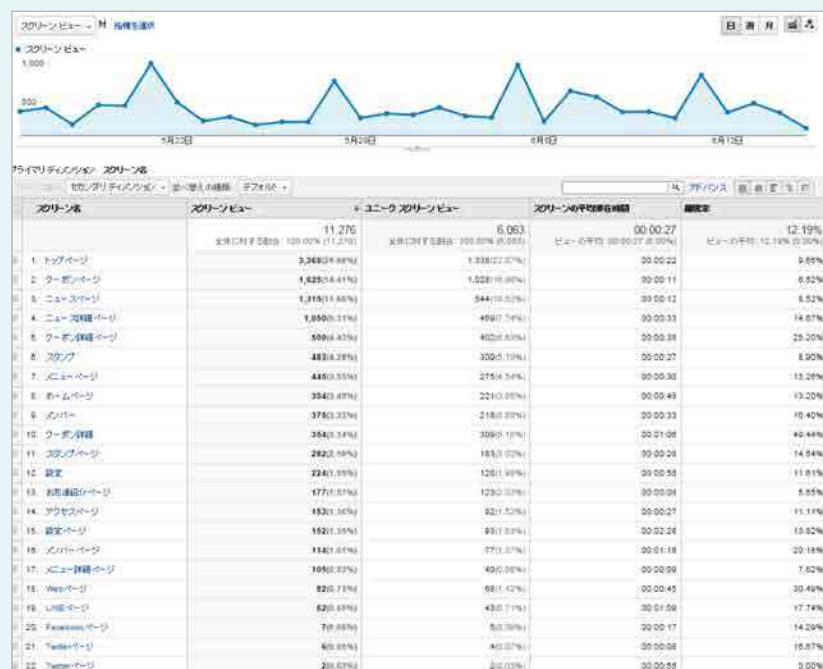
スクリーンビュー 対 指標を選択

日 週 月

● スクリーンビュー
1,000

500

5月22日 5月29日 6月5日 6月12日

プライマリ ディメンション: スクリーン名

セカンダリ ディメンション 並べ替えの種類: デフォルト

アドバンス

| スクリーン名 | スクリーンビュー | ユニーク スクリーンビュー | スクリーンの平均滞在時間 | 離脱率 |
|---|---|---|---|---|
| | 11,276 全体に対する割合: 100.00% (11,276) | 6,063 全体に対する割合: 100.00% (6,063) | 00:00:27 ビューの平均: 00:00:27 (0.00%) | 12.19% ビューの平均: 12.19% (0.00%) |
| 1. トップページ | 3,369(29.88%) | 1,338(22.07%) | 00:00:22 | 9.66% |
| 2. クーポンページ | 1,625(14.41%) | 1,028(16.96%) | 00:00:11 | 6.52% |
| 3. ニュースページ | 1,315(11.66%) | 544(8.97%) | 00:00:12 | 6.52% |
| 4. ニュース詳細ページ | 1,050(9.31%) | 469(7.74%) | 00:00:33 | 14.67% |
| 5. クーポン詳細ページ | 500(4.43%) | 402(6.63%) | 00:00:38 | 25.20% |
| 6. スタンプ | 483(4.28%) | 309(5.10%) | 00:00:27 | 8.90% |
| 7. メニューページ | 449(3.98%) | 275(4.54%) | 00:00:30 | 13.26% |
| 8. ホームページ | 394(3.49%) | 221(3.65%) | 00:00:49 | 13.20% |
| 9. メンバー | 375(3.33%) | 218(3.60%) | 00:00:33 | 10.40% |
| 10. クーポン詳細 | 354(3.14%) | 309(5.10%) | 00:01:06 | 40.44% |
| 11. スタンプページ | 282(2.50%) | 183(3.02%) | 00:00:28 | 14.54% |
| 12. 設定 | 224(1.99%) | 120(1.98%) | 00:00:58 | 11.61% |
| 13. お友達紹介ページ | 177(1.57%) | 123(2.03%) | 00:00:08 | 5.65% |
| 14. アクセスページ | 153(1.36%) | 92(1.52%) | 00:00:27 | 11.11% |
| 15. 設定ページ | 152(1.35%) | 93(1.53%) | 00:02:28 | 13.82% |
| 16. メンバーページ | 114(1.01%) | 77(1.27%) | 00:01:18 | 20.18% |
| 17. メニュー詳細ページ | 105(0.93%) | 40(0.66%) | 00:00:09 | 7.62% |
| 18. Webページ | 82(0.73%) | 68(1.12%) | 00:00:45 | 30.49% |
| 19. LINEページ | 62(0.55%) | 43(0.71%) | 00:01:09 | 17.74% |
| 20. Facebookページ | 7(0.06%) | 5(0.08%) | 00:00:17 | 14.29% |
| 21. Twitterページ | 6(0.05%) | 4(0.07%) | 00:00:08 | 16.67% |
| 22. Twitterページ | 2(0.02%) | 2(0.03%) | 00:00:55 | 0.00% |